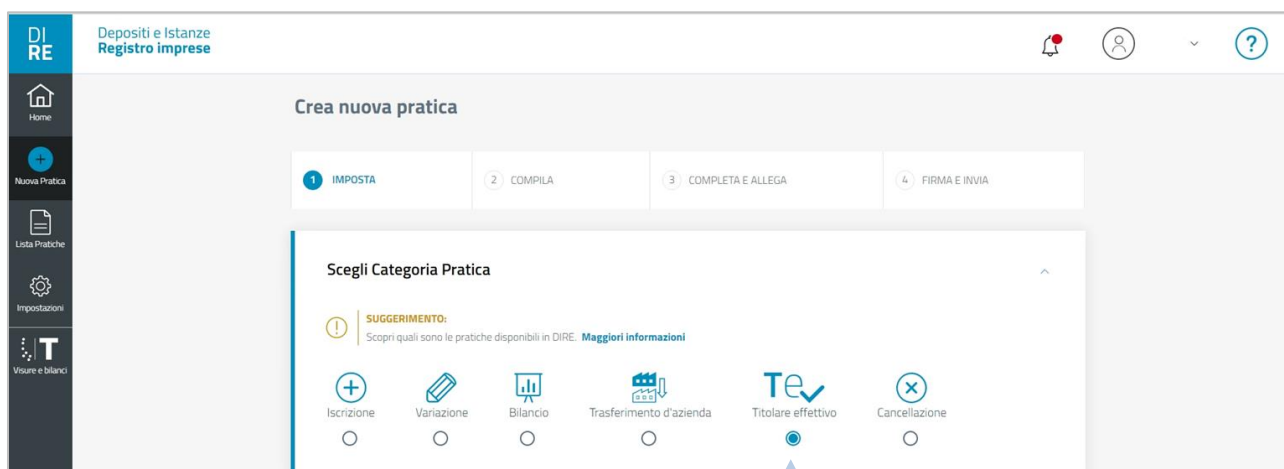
DI
RE

Depositi e Istanze
Registro imprese

?

Home

Nuova Pratica

Lista Pratiche

Impostazioni

T

Visure e bilanci

Crea nuova pratica

1 IMPOSTA

2 COMPILA

3 COMPLETA E ALLEGA

4 FIRMA E INVIA

Scegli Categoria Pratica

SUGGERIMENTO:
Scopri quali sono le pratiche disponibili in DIRE. Maggiori informazioni

Iscrizione

Variazione

Bilancio

Trasferimento d'azienda

Te

Titolare effettivo

Cancellazione